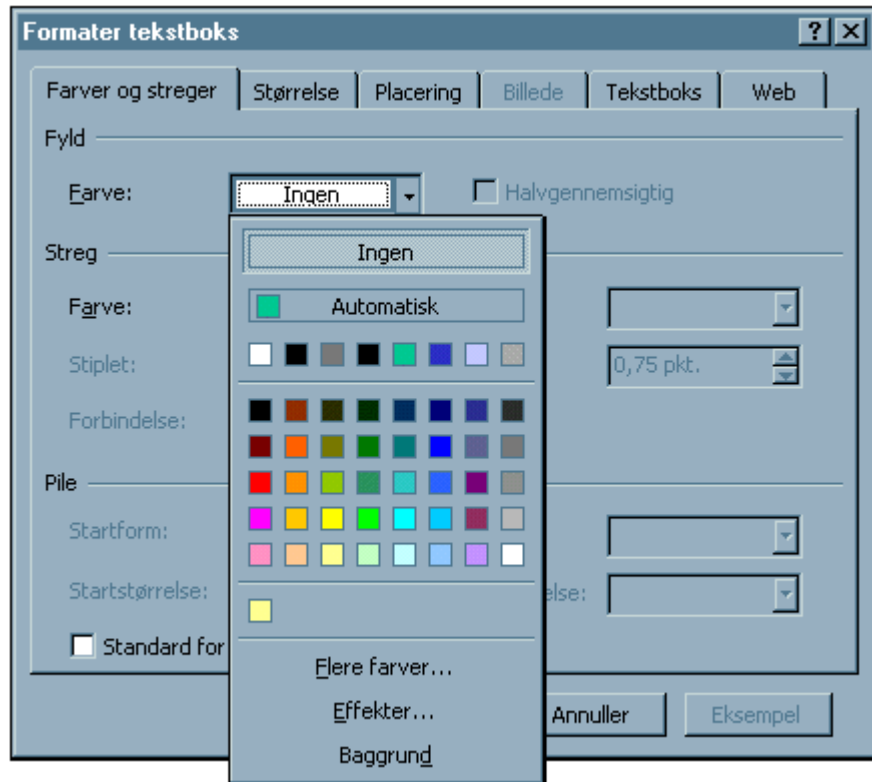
Formater tekstboks

?

Farver og streger | Størrelse | Placering | Billede | Tekstboks | Web

Fyld

Farve: Ingen

Halvgennemsigtig

Streg

Farve:

Stiplet:

Forbindelse:

0,75 pkt.

Pile

Startform:

Startstørrelse:

else:

Standard for

Ingen

Automatisk

Flere farver...

Effekter...

Baggrund

Annuller

Eksempel